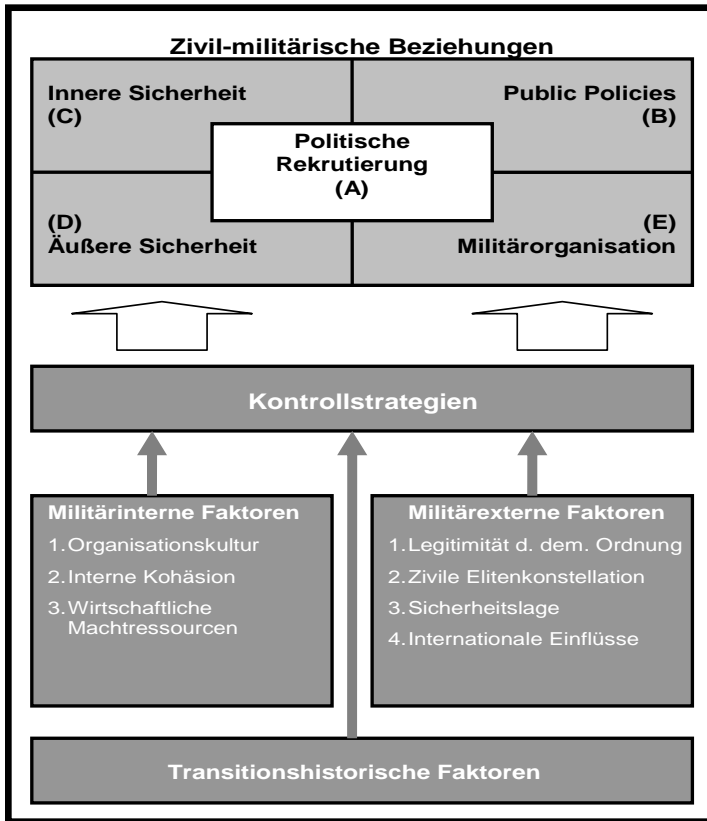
Zivil-militärische Beziehungen

Innere Sicherheit
(C)

Public Policies
(B)

Politische
Rekrutierung
(A)

(D)
Äußere Sicherheit

(E)
Militärorganisation

Kontrollstrategien

Militärinterne Faktoren
1. Organisationskultur
2. Interne Kohäsion
3. Wirtschaftliche Machtressourcen

Militärexterne Faktoren
1. Legitimität d. dem. Ordnung
2. Zivile Elitenkonstellation
3. Sicherheitslage
4. Internationale Einflüsse

Transitionshistorische Faktoren